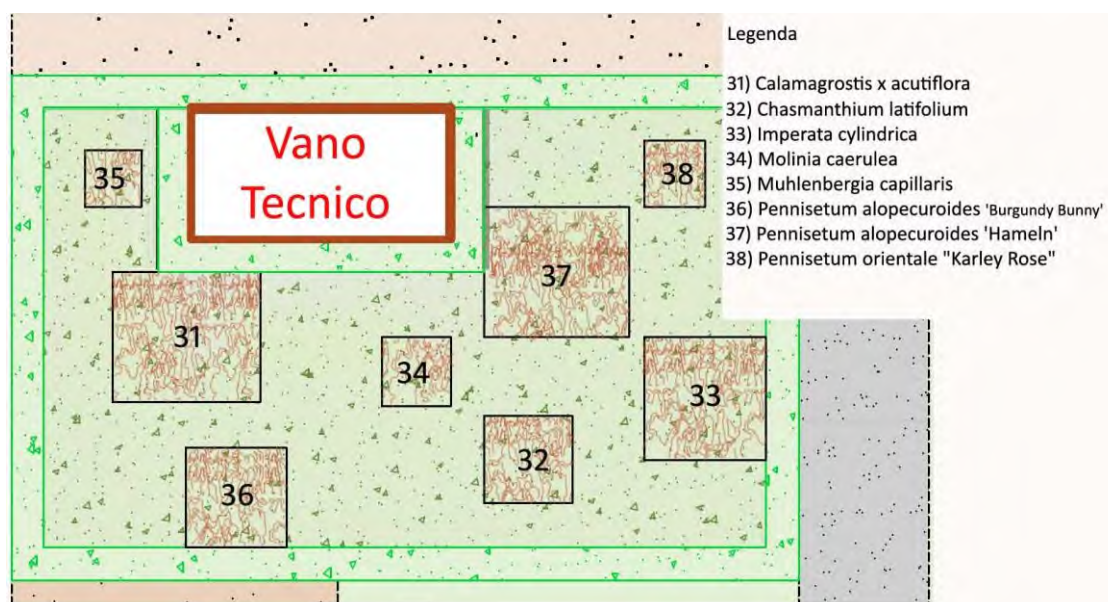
Legenda

31) Calamagrostis x acutiflora
32) Chasmanthium latifolium
33) Imperata cylindrica
34) Molinia caerulea
35) Muhlenbergia capillaris
36) Pennisetum alopecuroides 'Burgundy Bunny'
37) Pennisetum alopecuroides 'Hameln'
38) Pennisetum orientale "Karley Rose"

Vano Tecnico

35

38

37

31

34

33

32

36